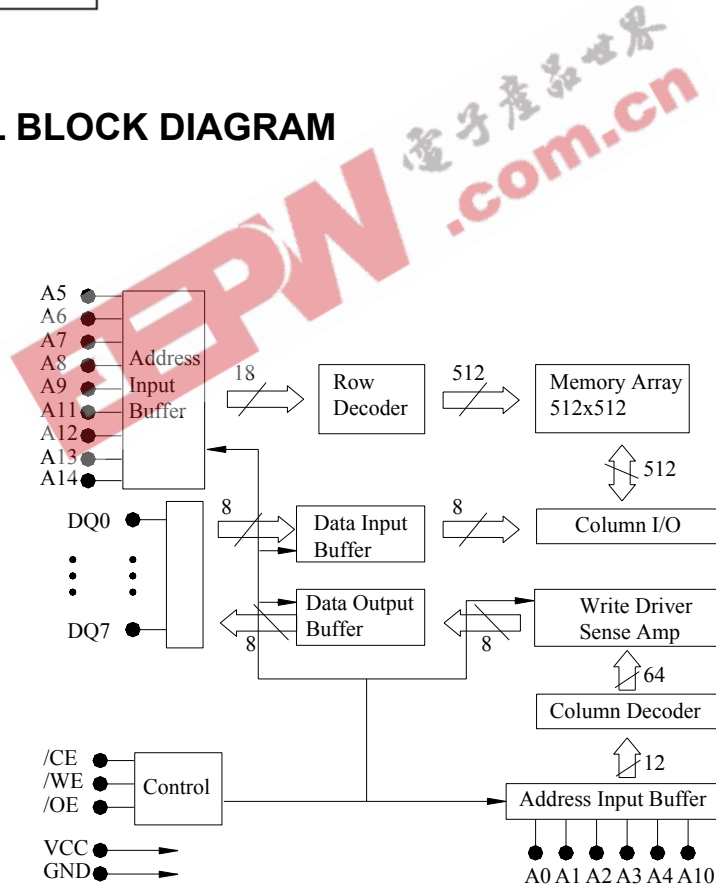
L BLOCK DIAGRAM

电子产品世界 .com.cn

EEPW

A5
A6
A7
A8
A9
A11
A12
A13
A14

Address Input Buffer

18

Row Decoder

512

Memory Array 512x512

512

DQ0

DQ7

8

Data Input Buffer

8

Column I/O

Data Output Buffer

8

Write Driver Sense Amp

8

64

Column Decoder

12

/CE
/WE
/OE

Control

Address Input Buffer

VCC
GND

A0 A1 A2 A3 A4 A10